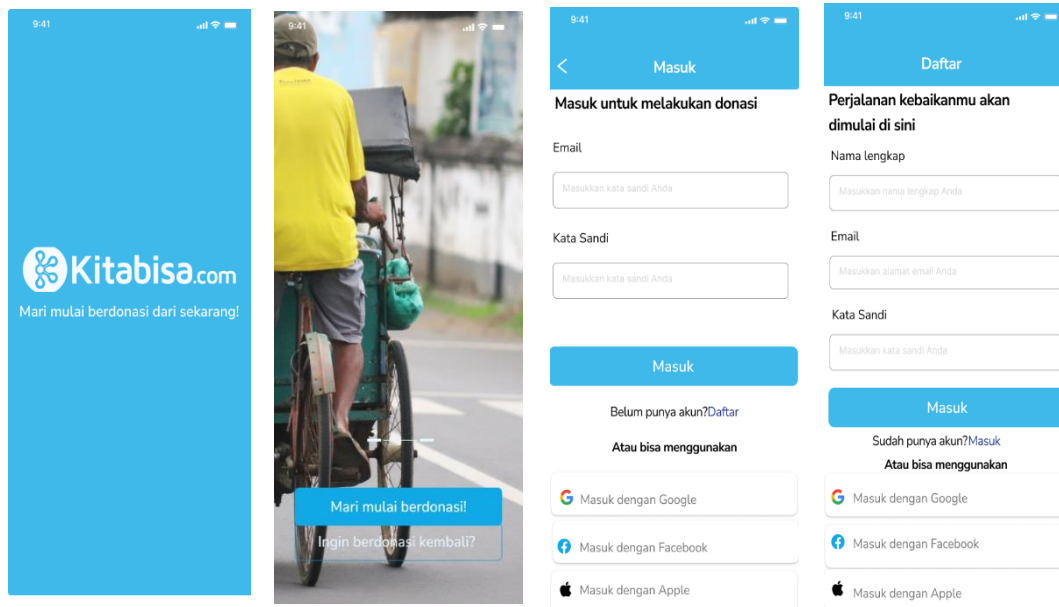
9:41

Kitabisa.com

Mari mulai berdonasi dari sekarang!

9:41

Mari mulai berdonasi!

Ingin berdonasi kembali?

9:41

Masuk

Masuk untuk melakukan donasi

Email

Masukkan kata sandi Anda

Kata Sandi

Masukkan kata sandi Anda

Masuk

Belum punya akun?Daftar

Atau bisa menggunakan

Masuk dengan Google

Masuk dengan Facebook

Masuk dengan Apple

9:41

Daftar

Perjalanan kebaikanmu akan dimulai di sini

Nama lengkap

Masukkan nama lengkap Anda

Email

Masukkan alamat email Anda

Kata Sandi

Masukkan kata sandi Anda

Masuk

Sudah punya akun?Masuk

Atau bisa menggunakan

Masuk dengan Google

Masuk dengan Facebook

Masuk dengan Apple